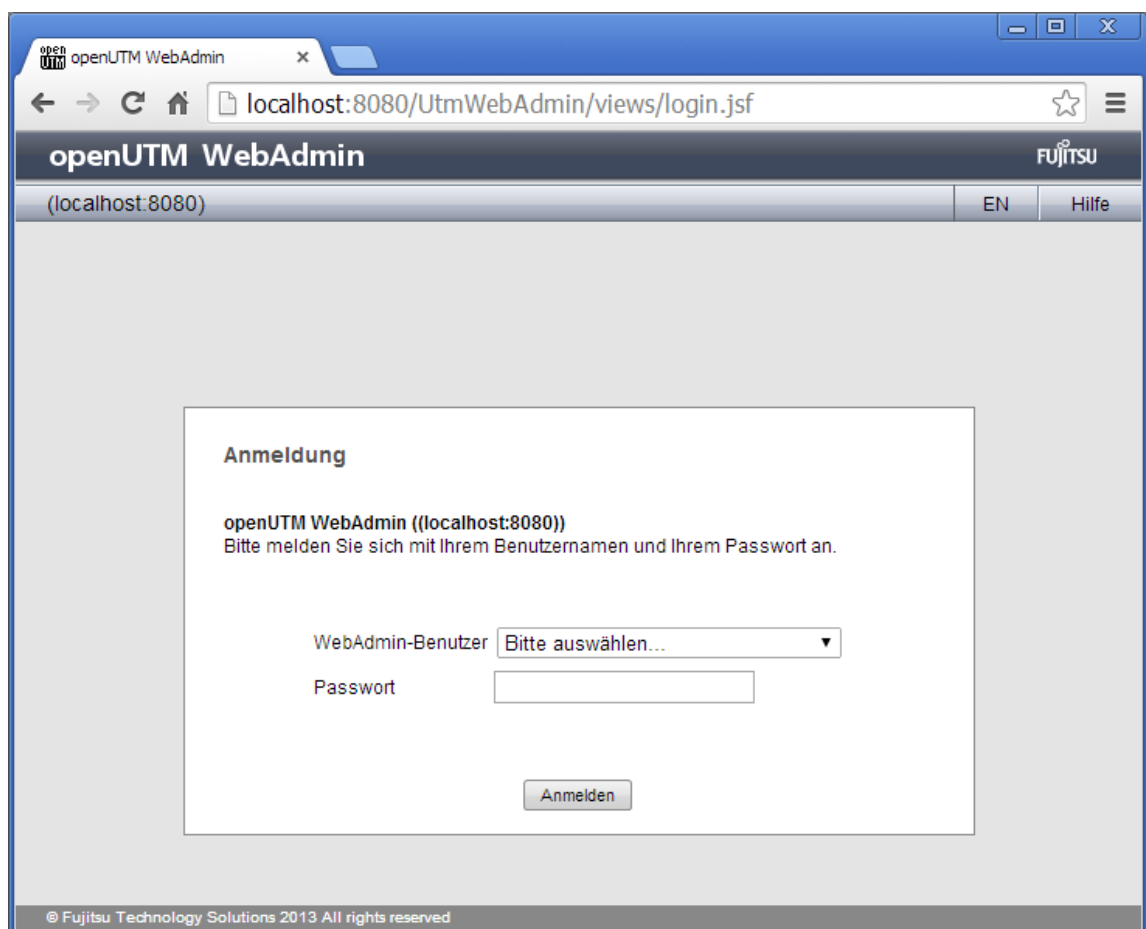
open UTM openUTM WebAdmin ×

localhost:8080/UtmWebAdmin/views/login.jsf

openUTM WebAdmin

FUJITSU

(localhost:8080)

EN

Hilfe

Anmeldung

openUTM WebAdmin ((localhost:8080))
Bitte melden Sie sich mit Ihrem Benutzernamen und Ihrem Passwort an.

WebAdmin-Benutzer Bitte auswählen...

Passwort

Anmelden

© Fujitsu Technology Solutions 2013 All rights reserved